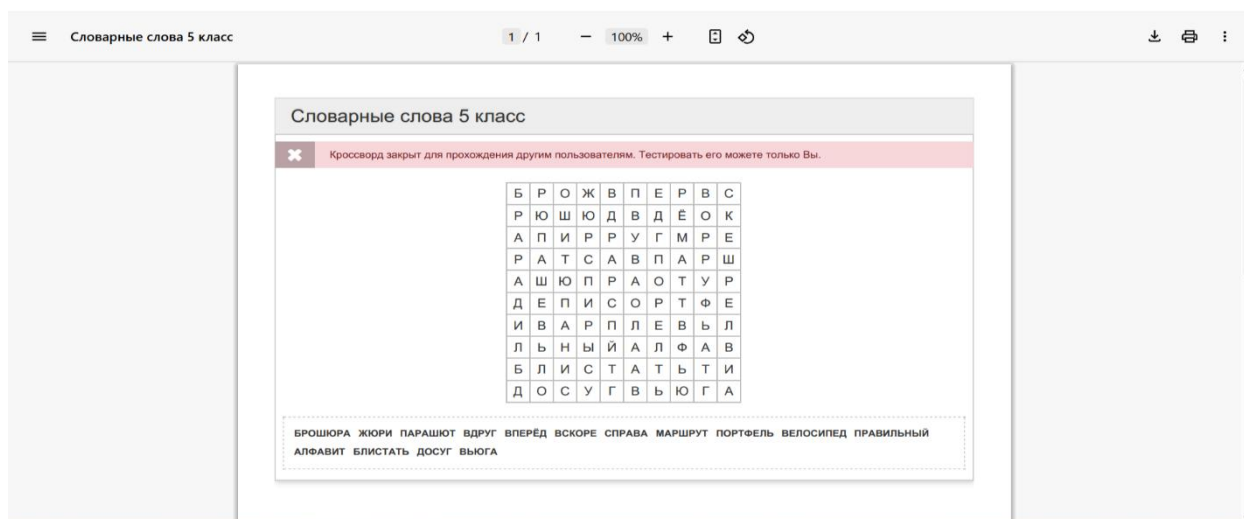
Словарные слова 5 класс

1 / 1 — 100% +

Словарные слова 5 класс

Кроссворд закрыт для прохождения другим пользователям. Тестировать его можете только Вы.

| Б | Р | О | Ж | В | П | Е | Р | В | С |
|---|---|---|---|---|---|---|---|---|---|
| Р | Ю | Ш | Ю | Д | В | Д | Ё | О | К |
| А | П | И | Р | Р | У | Г | М | Р | Е |
| Р | А | Т | С | А | В | П | А | Р | Ш |
| А | Ш | Ю | П | Р | А | О | Т | У | Р |
| Д | Е | П | И | С | О | Р | Т | Ф | Е |
| И | В | А | Р | П | Л | Е | В | Ь | Л |
| Л | Ь | Н | Ы | Й | А | Л | Ф | А | В |
| Б | Л | И | С | Т | А | Т | Ь | Т | И |
| Д | О | С | У | Г | В | Ь | Ю | Г | А |

БРОШЮРА ЖЮРИ ПАРАШЮТ ВДРУГ ВПЕРЁД ВСКОРЕ СПРАВА МАРШРУТ ПОРТФЕЛЬ ВЕЛОСИПЕД ПРАВИЛЬНЫЙ АЛФАВИТ БЛИСТАТЬ ДОСУГ ВЬЮГА